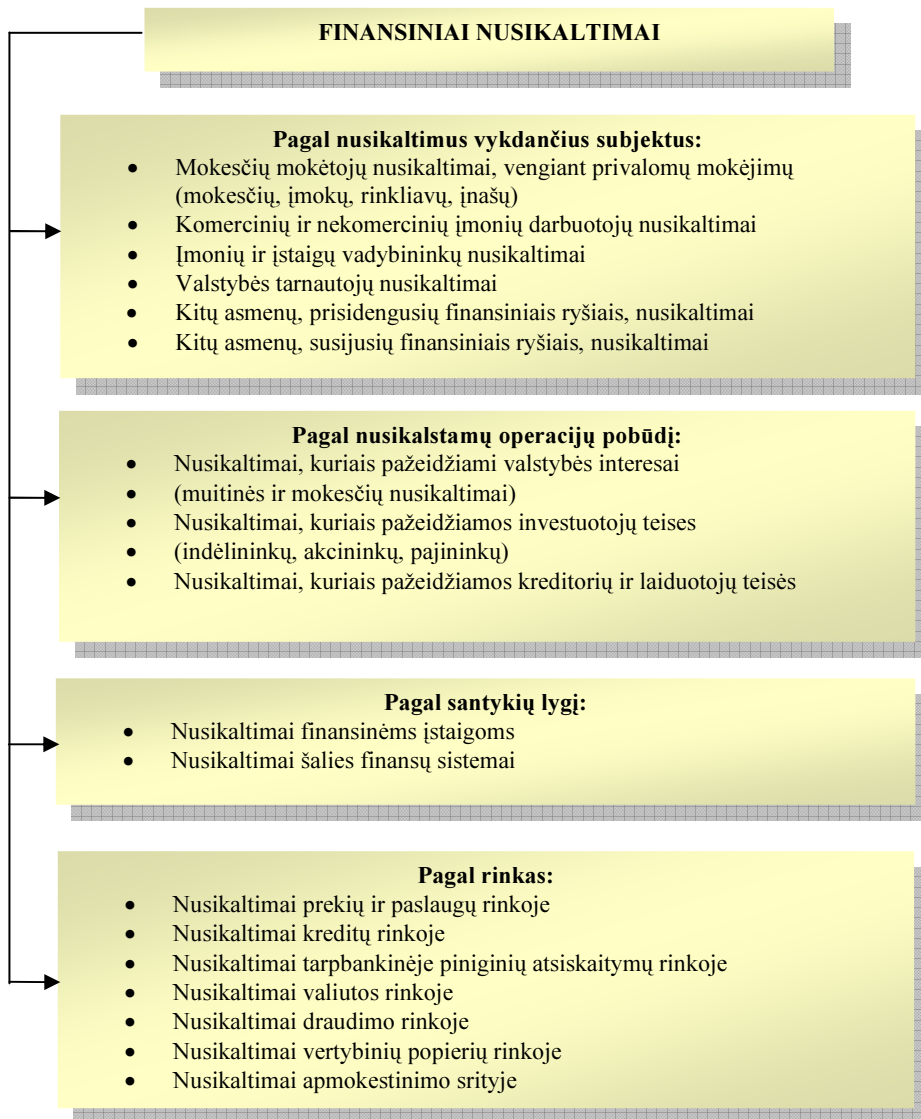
FINANSINIAI NUSIKALTIMAI

**Pagal nusikaltimus vykdančius subjektus:**
- Mokesčių mokėtojų nusikaltimai, vengiant privalomų mokėjimų (mokesčių, įmokų, rinkliavų, įnašų)
- Komercinių ir nekomercinių įmonių darbuotojų nusikaltimai
- Įmonių ir įstaigų vadybininkų nusikaltimai
- Valstybės tarnautojų nusikaltimai
- Kitų asmenų, prisidengusių finansiniais ryšiais, nusikaltimai
- Kitų asmenų, susijusių finansiniais ryšiais, nusikaltimai

**Pagal nusikalstamų operacijų pobūdį:**
- Nusikaltimai, kuriais pažeidžiami valstybės interesai
- (muitinės ir mokesčių nusikaltimai)
- Nusikaltimai, kuriais pažeidžiamos investuotojų teises
- (indėlininkų, akcininkų, pajininkų)
- Nusikaltimai, kuriais pažeidžiamos kreditorių ir laiduotojų teisės

**Pagal santykių lygį:**
- Nusikaltimai finansinėms įstaigoms
- Nusikaltimai šalies finansų sistemai

**Pagal rinkas:**
- Nusikaltimai prekių ir paslaugų rinkoje
- Nusikaltimai kreditų rinkoje
- Nusikaltimai tarpbankinėje piniginių atsiskaitymų rinkoje
- Nusikaltimai valiutos rinkoje
- Nusikaltimai draudimo rinkoje
- Nusikaltimai vertybinių popierių rinkoje
- Nusikaltimai apmokestinimo srityje